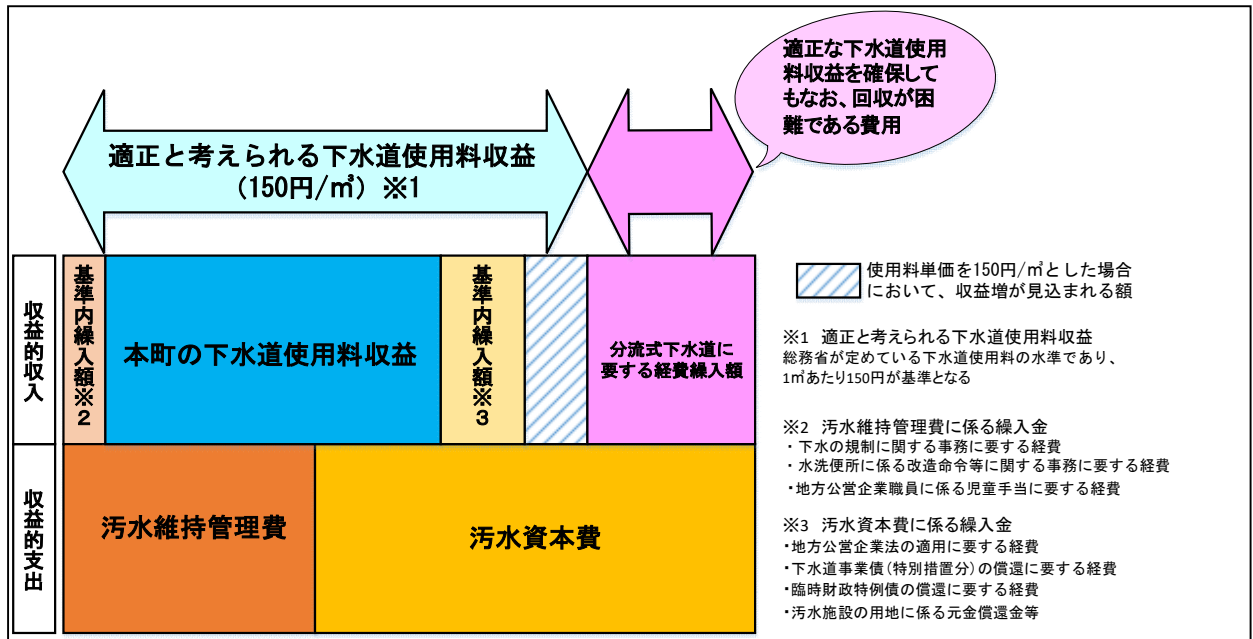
適正な下水道使用料収益を確保してもなお、回収が困難である費用

適正と考えられる下水道使用料収益
(150円/㎥) ※1

収益的収入

基準内繰入額※2

本町の下水道使用料収益

基準内繰入額※3

分流式下水道に要する経費繰入額

収益的支出

汚水維持管理費

汚水資本費

使用料単価を150円/㎥とした場合において、収益増が見込まれる額

※1 適正と考えられる下水道使用料収益
総務省が定めている下水道使用料の水準であり、1㎥あたり150円が基準となる

※2 汚水維持管理費に係る繰入金
・下水の規制に関する事務に要する経費
・水洗便所に係る改造命令等に関する事務に要する経費
・地方公営企業職員に係る児童手当に要する経費

※3 汚水資本費に係る繰入金
・地方公営企業法の適用に要する経費
・下水道事業債(特別措置分)の償還に要する経費
・臨時財政特例債の償還に要する経費
・汚水施設の用地に係る元金償還金等